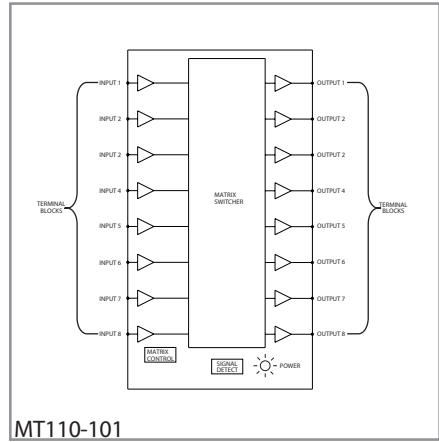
TERMINAL BLOCKS

INPUT 1
INPUT 2
INPUT 2
INPUT 4
INPUT 5
INPUT 6
INPUT 7
INPUT 8

MATRIX SWITCHER

OUTPUT 1
OUTPUT 2
OUTPUT 2
OUTPUT 4
OUTPUT 5
OUTPUT 6
OUTPUT 7
OUTPUT 8

TERMINAL BLOCKS

MATRIX CONTROL

SIGNAL DETECT

POWER

MT110-101